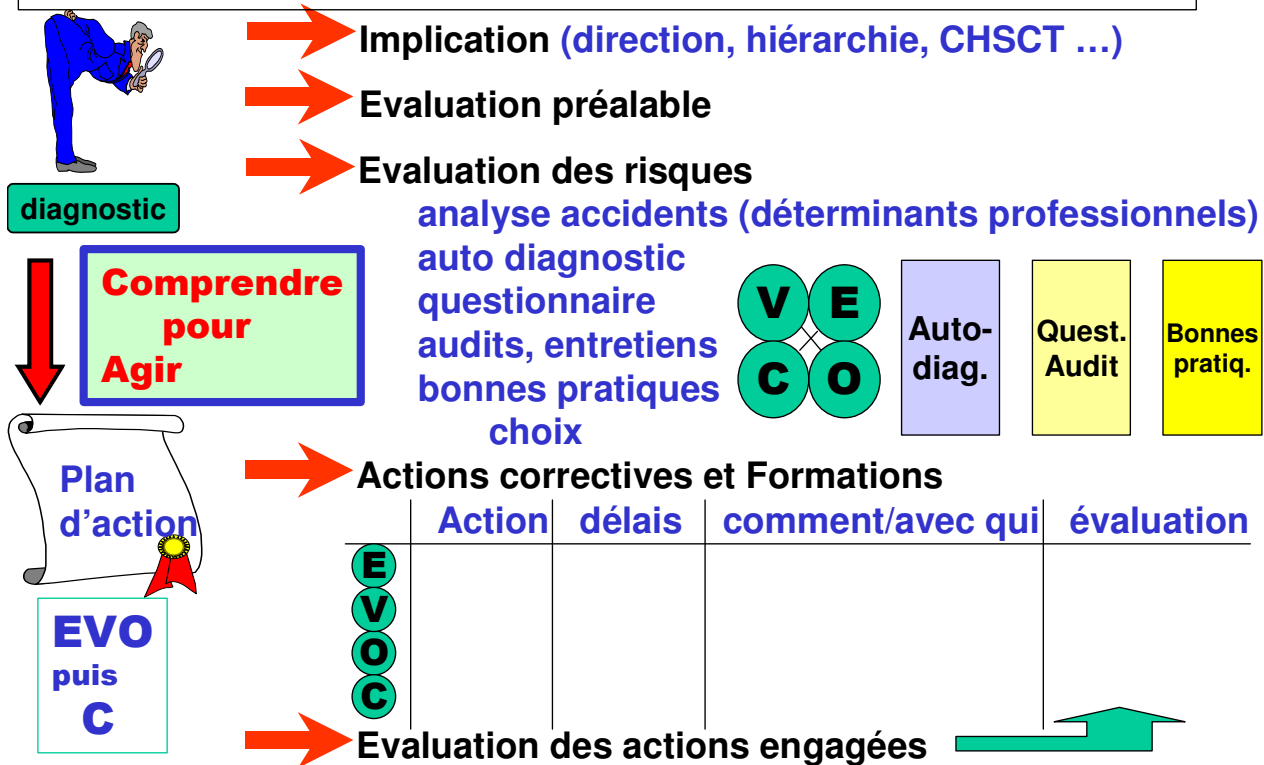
diagnostic

Comprendre pour Agir

Plan d'action

EVO puis C

Implication (direction, hiérarchie, CHSCT …)

Evaluation préalable

Evaluation des risques

analyse accidents (déterminants professionnels)
auto diagnostic
questionnaire
audits, entretiens
bonnes pratiques
choix

V E C O

Auto-diag.

Quest. Audit

Bonnes pratiq.

Actions correctives et Formations

| | Action | délais | comment/avec qui | évaluation |
|---|---|---|---|---|
| E | | | | |
| V | | | | |
| O | | | | |
| C | | | | |

Evaluation des actions engagées